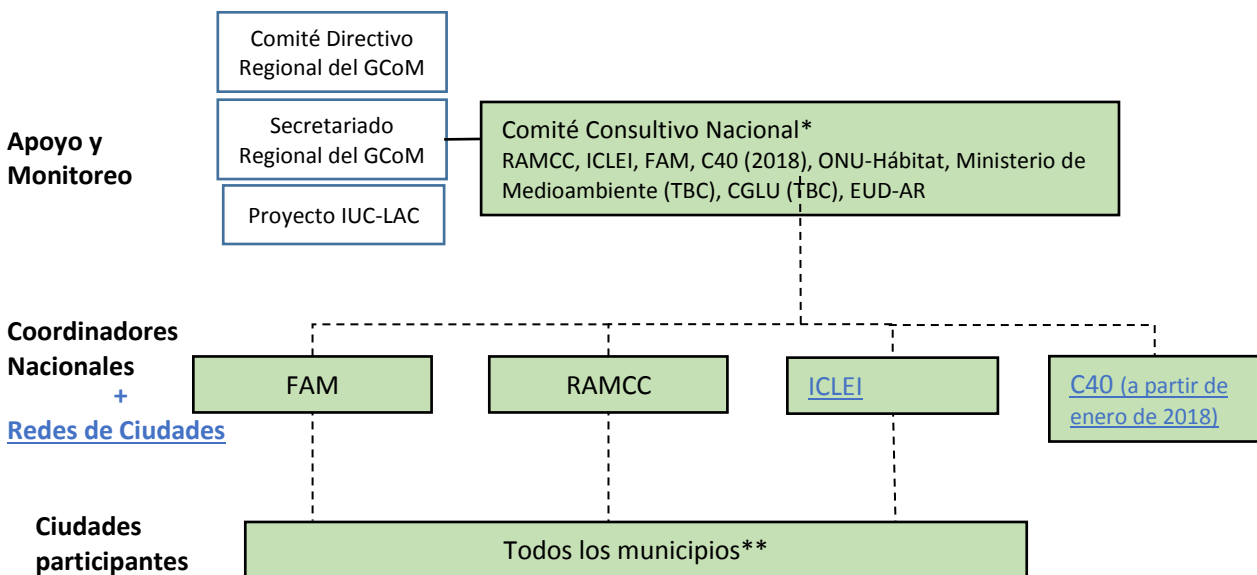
Comité Directivo Regional del GCoM

Secretariado Regional del GCoM

Proyecto IUC-LAC

Apoyo y Monitoreo

Comité Consultivo Nacional*
RAMCC, ICLEI, FAM, C40 (2018), ONU-Hábitat, Ministerio de Medioambiente (TBC), CGLU (TBC), EUD-AR

Coordinadores Nacionales
+
Redes de Ciudades

FAM

RAMCC

ICLEI

C40 (a partir de enero de 2018)

Ciudades participantes

Todos los municipios**